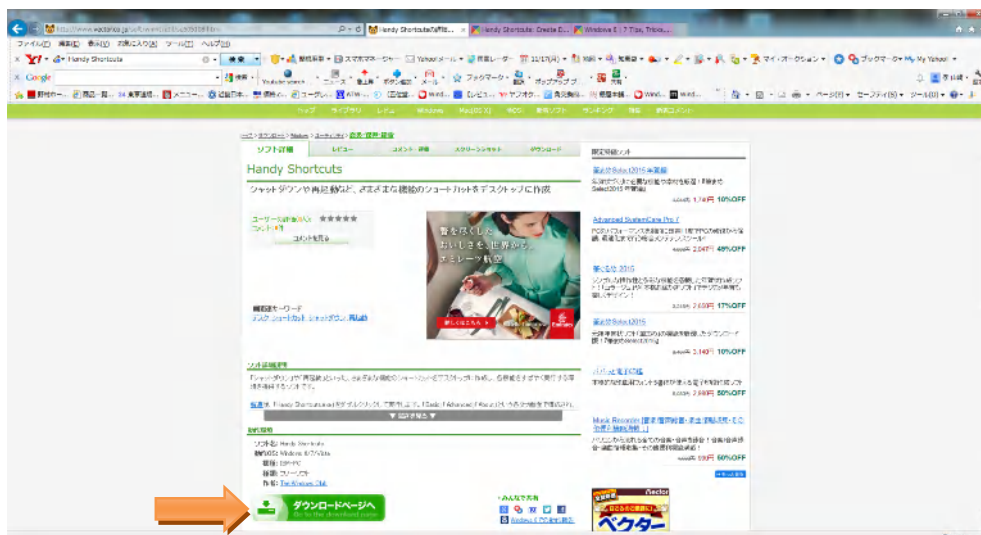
http://www.vector.co.jp/soft/winnt/util/se503816.html
Handy Shortcutsの詳細
Handy Shortcuts: Create D...
Windows 8 | 7 Tips, Tricks...

ファイル(F) 編集(E) 表示(V) お気に入り(A) ツール(T) ヘルプ(H)

Handy Shortcuts
検索
Google

ソフト詳細 レビュー コメント・評価 スクリーンショット ダウンロード

Handy Shortcuts
シャットダウンや再起動など、さまざまな機能のショートカットをデスクトップに作成

ユーザー評価 ★★★★★
コメントを見る

警を尽くした
おいしさを、世界から。
エミレーツ航空
Emirates

関連語キーワード
デスク ショートカット シャットダウン 再起動

ソフト詳細説明

ソフト概略
ソフト名: Handy Shortcuts
動作OS: Windows 8/7/Vista
種別: フリーソフト
作者: The Windows Club

ダウンロードページへ
Go to the download page

みんなで共有

特別価格ソフト
筆まめ Select 2015 年賀編
10%OFF
Advanced SystemCare Pro 7
49%OFF
筆ぐるめ 2015
17%OFF
筆王 Select 2015
10%OFF
50%OFF
Music Recorder
50%OFF

Vector
ベクター